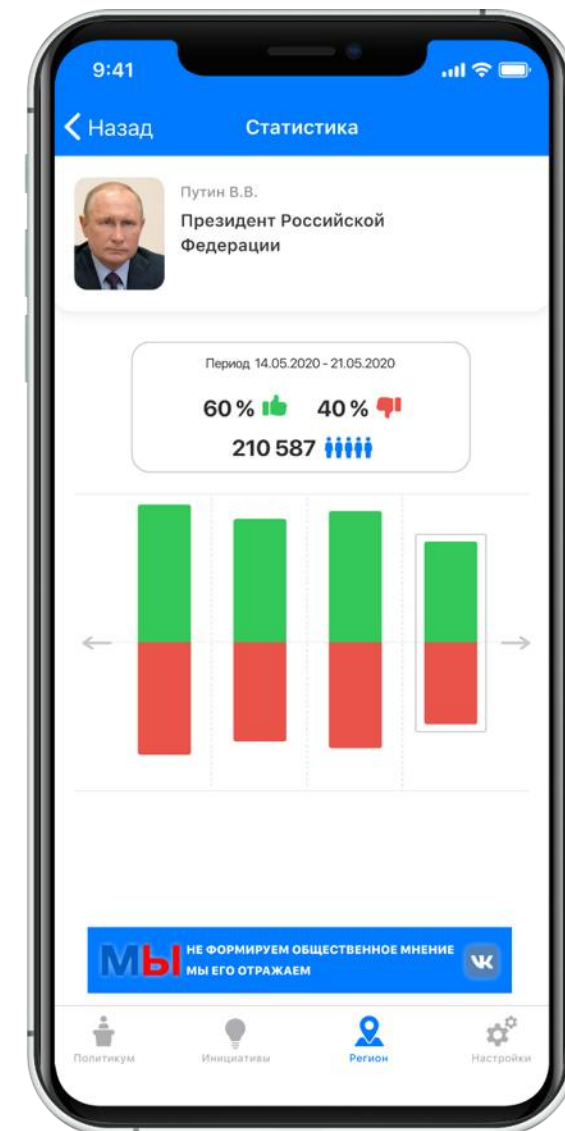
9:41

Назад
Статистика

Путин В.В.
Президент Российской Федерации

Период 14.05.2020 - 21.05.2020
60 % 40 %
210 587

МЫ НЕ ФОРМИРУЕМ ОБЩЕСТВЕННОЕ МНЕНИЕ МЫ ЕГО ОТРАЖАЕМ

Политикум
Инициативы
Регион
Настройки